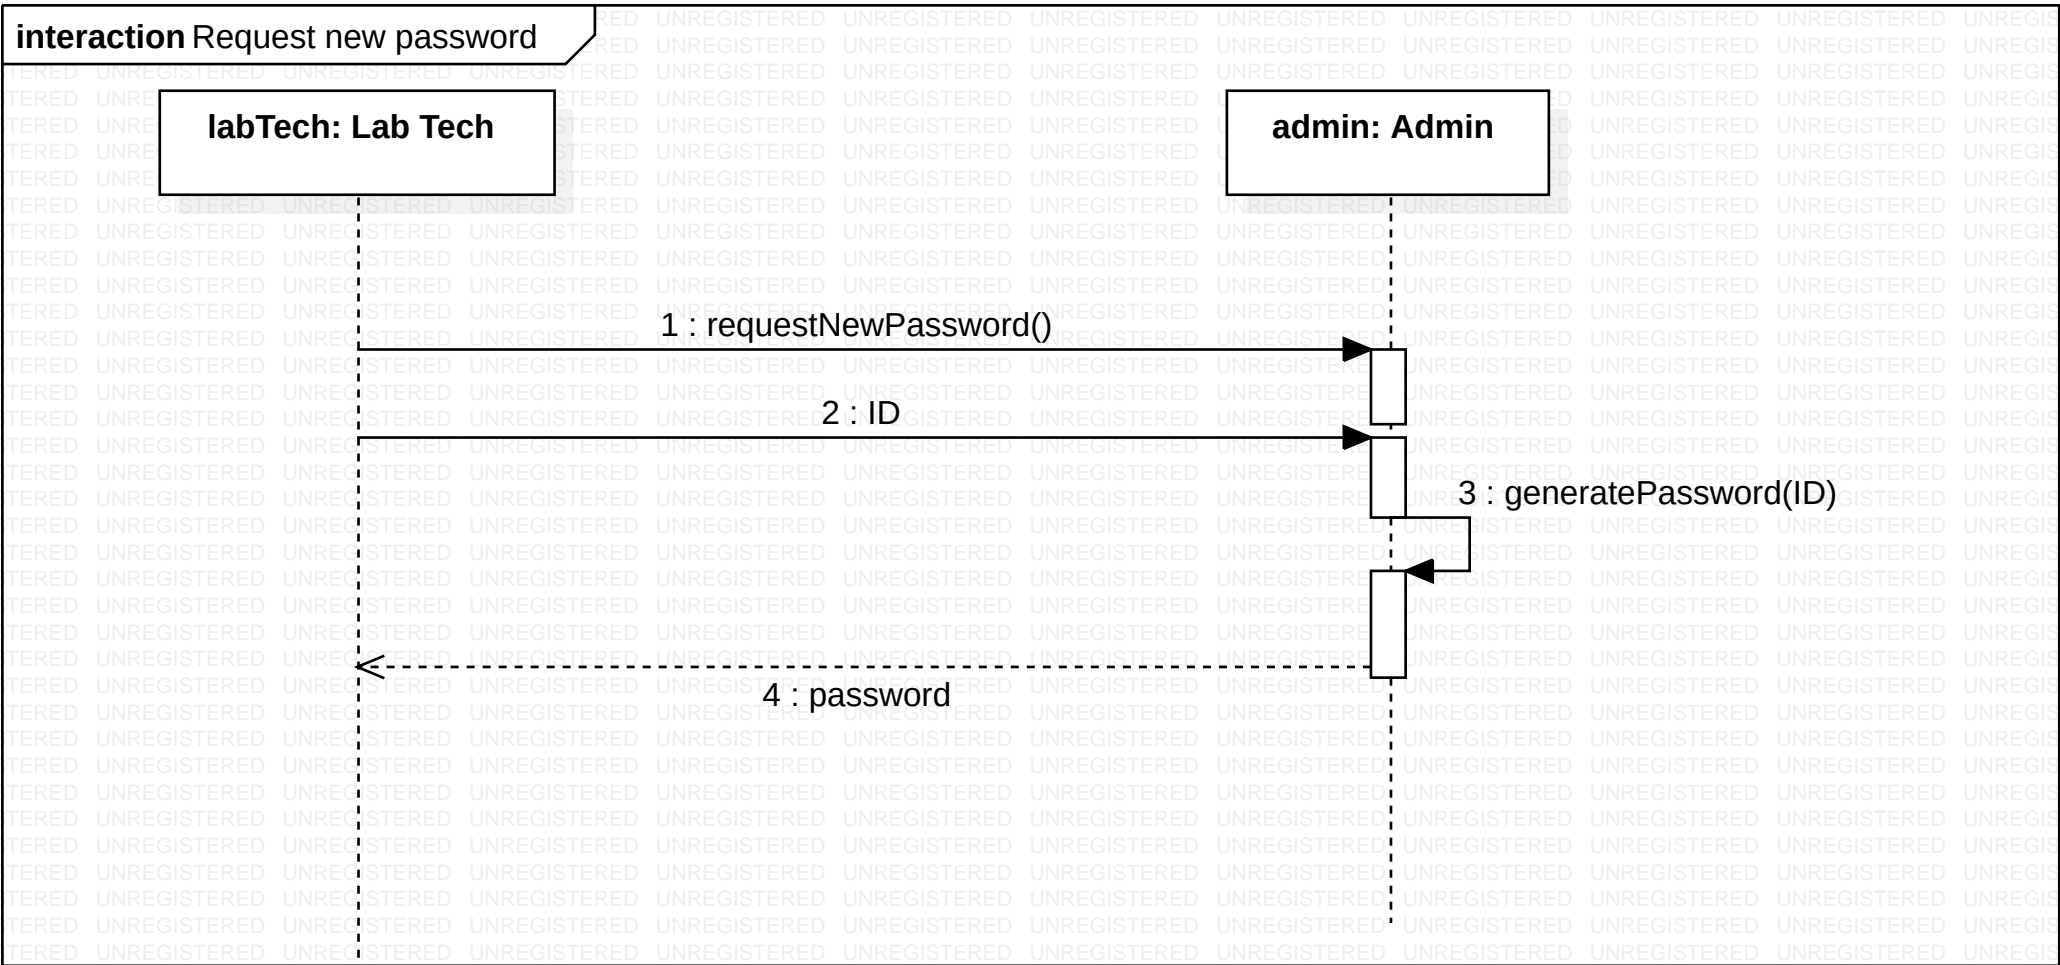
**interaction** Request new password

**labTech: Lab Tech**

**admin: Admin**

1 : requestNewPassword()

2 : ID

3 : generatePassword(ID)

4 : password

UNREGISTERED UNREGISTERED UNREGISTERED UNREGISTERED UNREGISTERED UNREGISTERED UNREGISTERED UNREGISTERED UNREGISTERED UNREGISTERED